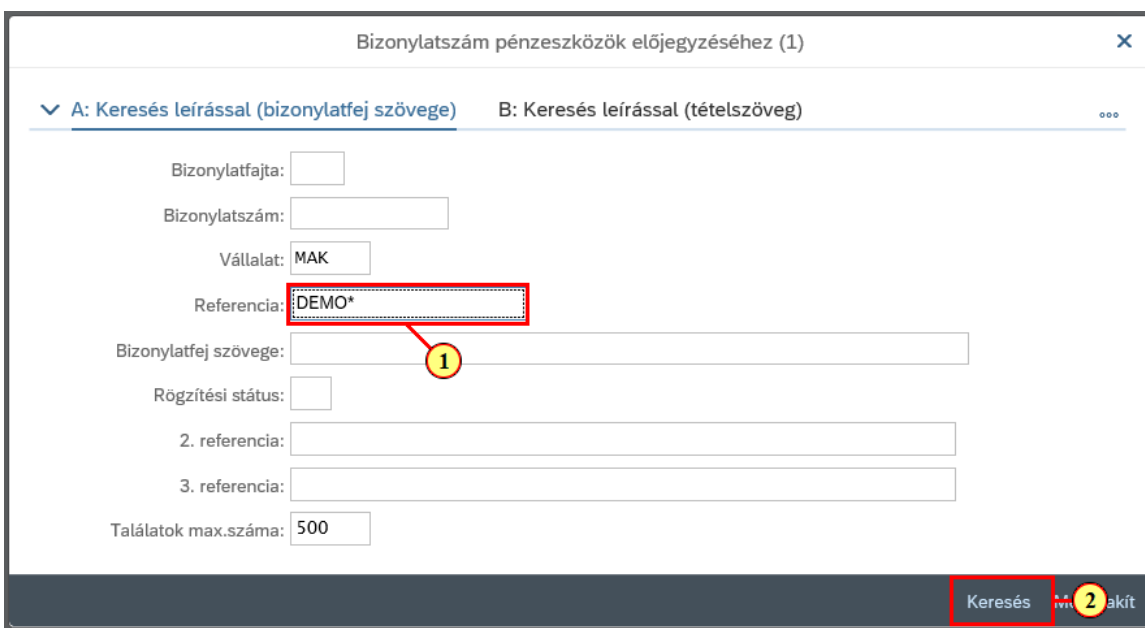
Bizonylatszám pénzeszközök előjegyzéséhez (1)

×

A: Keresés leírással (bizonylatfej szövege)

B: Keresés leírással (tételszöveg)

Bizonylatfajta:

Bizonylatszám:

Vállalat: MAK

Referencia: DEMO*

1

Bizonylatfej szövege:

Rögzítési státus:

2. referencia:

3. referencia:

Találatok max.száma: 500

Keresés

2

M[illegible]akít